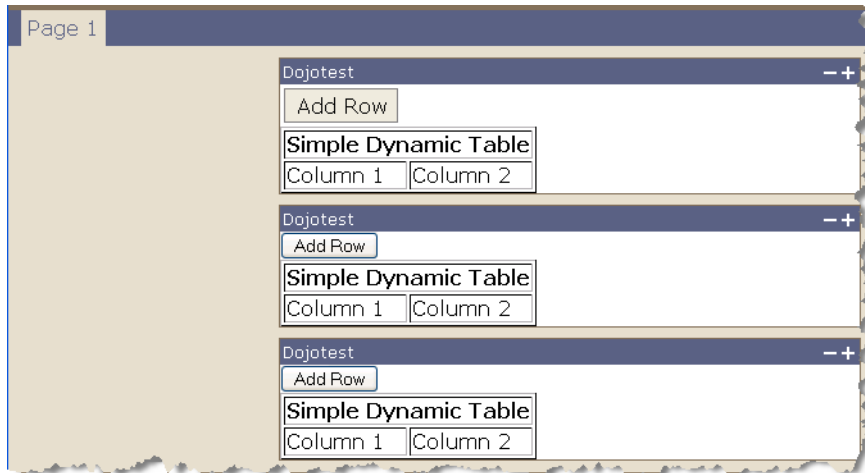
Page 1

Dojotest
− +
Add Row

| Simple Dynamic Table | |
|---|---|
| Column 1 | Column 2 |

Dojotest
− +
Add Row

| Simple Dynamic Table | |
|---|---|
| Column 1 | Column 2 |

Dojotest
− +
Add Row

| Simple Dynamic Table | |
|---|---|
| Column 1 | Column 2 |